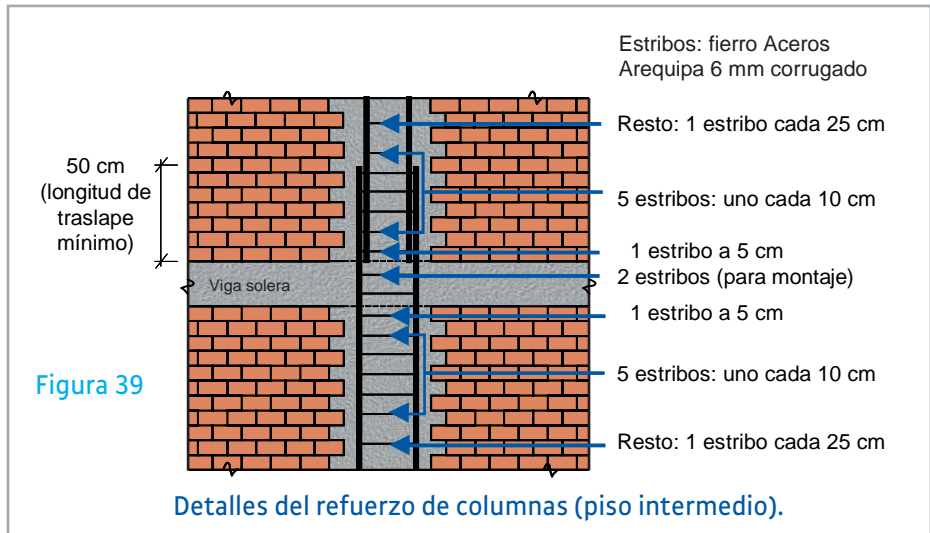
Estribos: fierro Aceros Arequipa 6 mm corrugado

Resto: 1 estribo cada 25 cm

50 cm (longitud de traslape mínimo)

5 estribos: uno cada 10 cm

1 estribo a 5 cm

2 estribos (para montaje)

Viga solera

1 estribo a 5 cm

Figura 39

5 estribos: uno cada 10 cm

Resto: 1 estribo cada 25 cm

Detalles del refuerzo de columnas (piso intermedio).